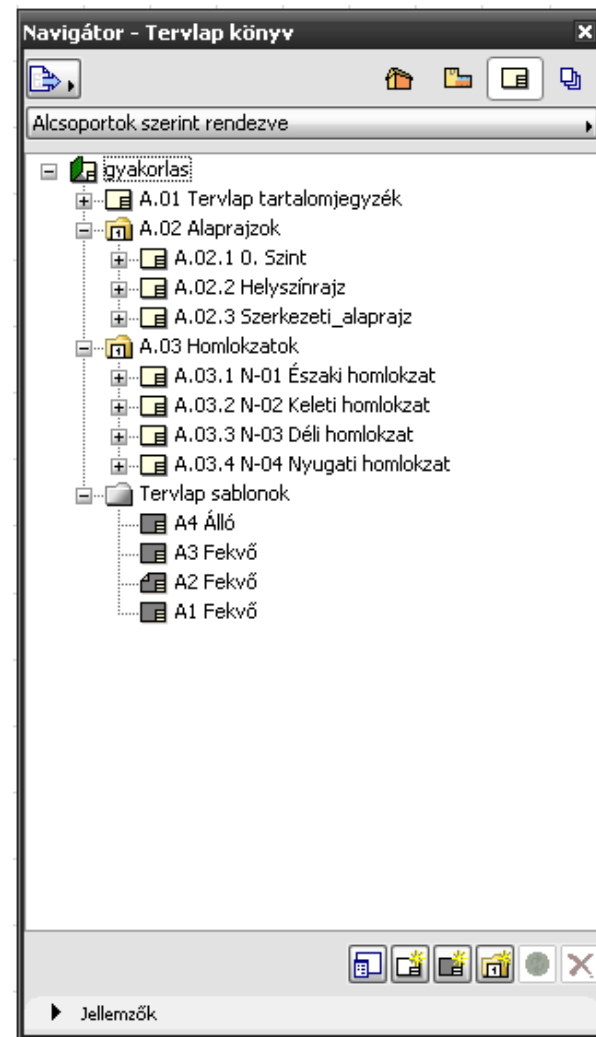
Navigátor - Tervlap könyv

Alcsoportok szerint rendezve

gyakorlas
A.01 Tervlap tartalomjegyzék
A.02 Alaprajzok
A.02.1 0. Szint
A.02.2 Helyszínrajz
A.02.3 Szerkezeti_alaprajz
A.03 Homlokzatok
A.03.1 N-01 Északi homlokzat
A.03.2 N-02 Keleti homlokzat
A.03.3 N-03 Déli homlokzat
A.03.4 N-04 Nyugati homlokzat
Tervlap sablonok
A4 Álló
A3 Fekvő
A2 Fekvő
A1 Fekvő

Jellemzők